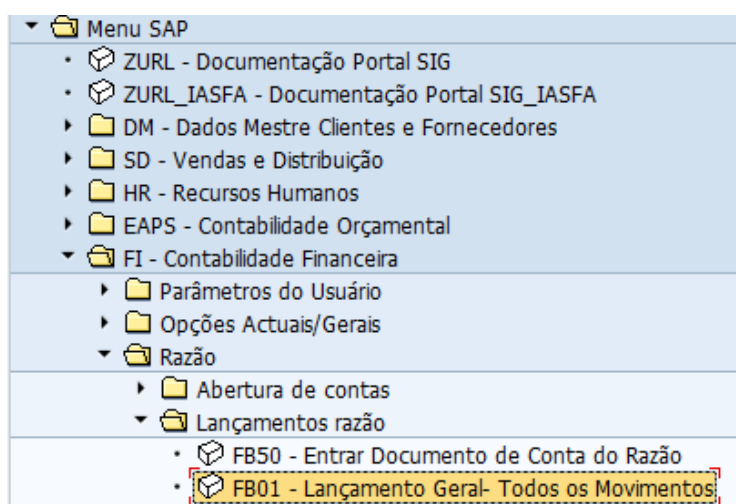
Menu SAP
ZURL - Documentação Portal SIG
ZURL_IASFA - Documentação Portal SIG_IASFA
DM - Dados Mestre Clientes e Fornecedores
SD - Vendas e Distribuição
HR - Recursos Humanos
EAPS - Contabilidade Orçamental
FI - Contabilidade Financeira
Parâmetros do Usuário
Opções Actuais/Gerais
Razão
Abertura de contas
Lançamentos razão
FB50 - Entrar Documento de Conta do Razão
FB01 - Lançamento Geral- Todos os Movimentos